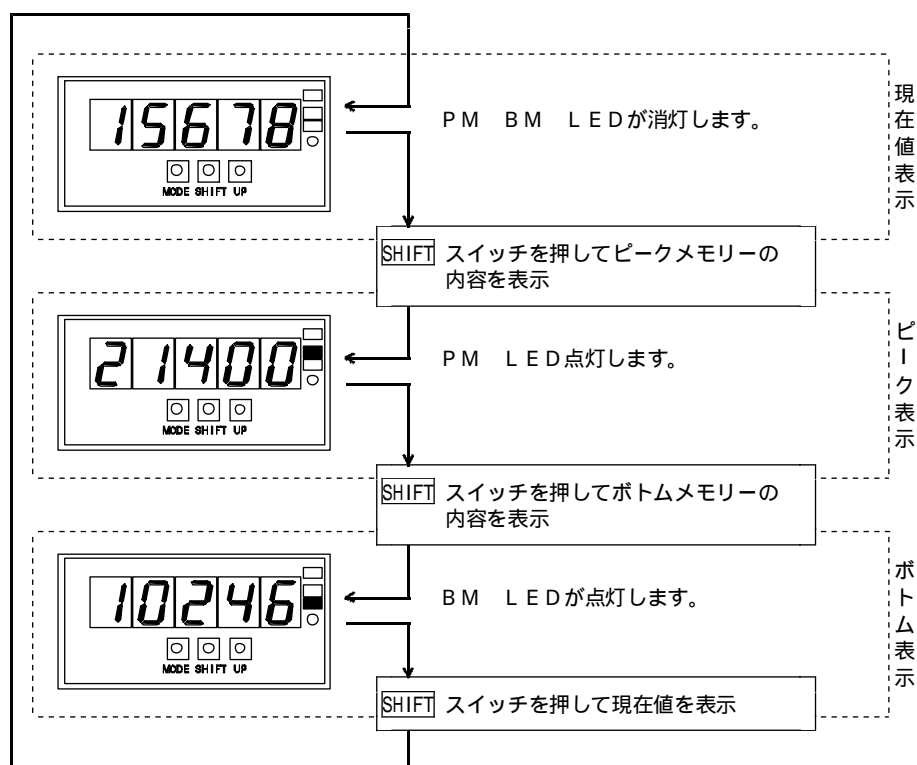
15678

MODE SHIFT UP

PM BM LEDが消灯します。

現在値表示

SHIFT スイッチを押してピークメモリーの内容を表示

21400

MODE SHIFT UP

PM LED点灯します。

ピーク表示

SHIFT スイッチを押してボトムメモリーの内容を表示

10246

MODE SHIFT UP

BM LEDが点灯します。

ボトム表示

SHIFT スイッチを押して現在値を表示